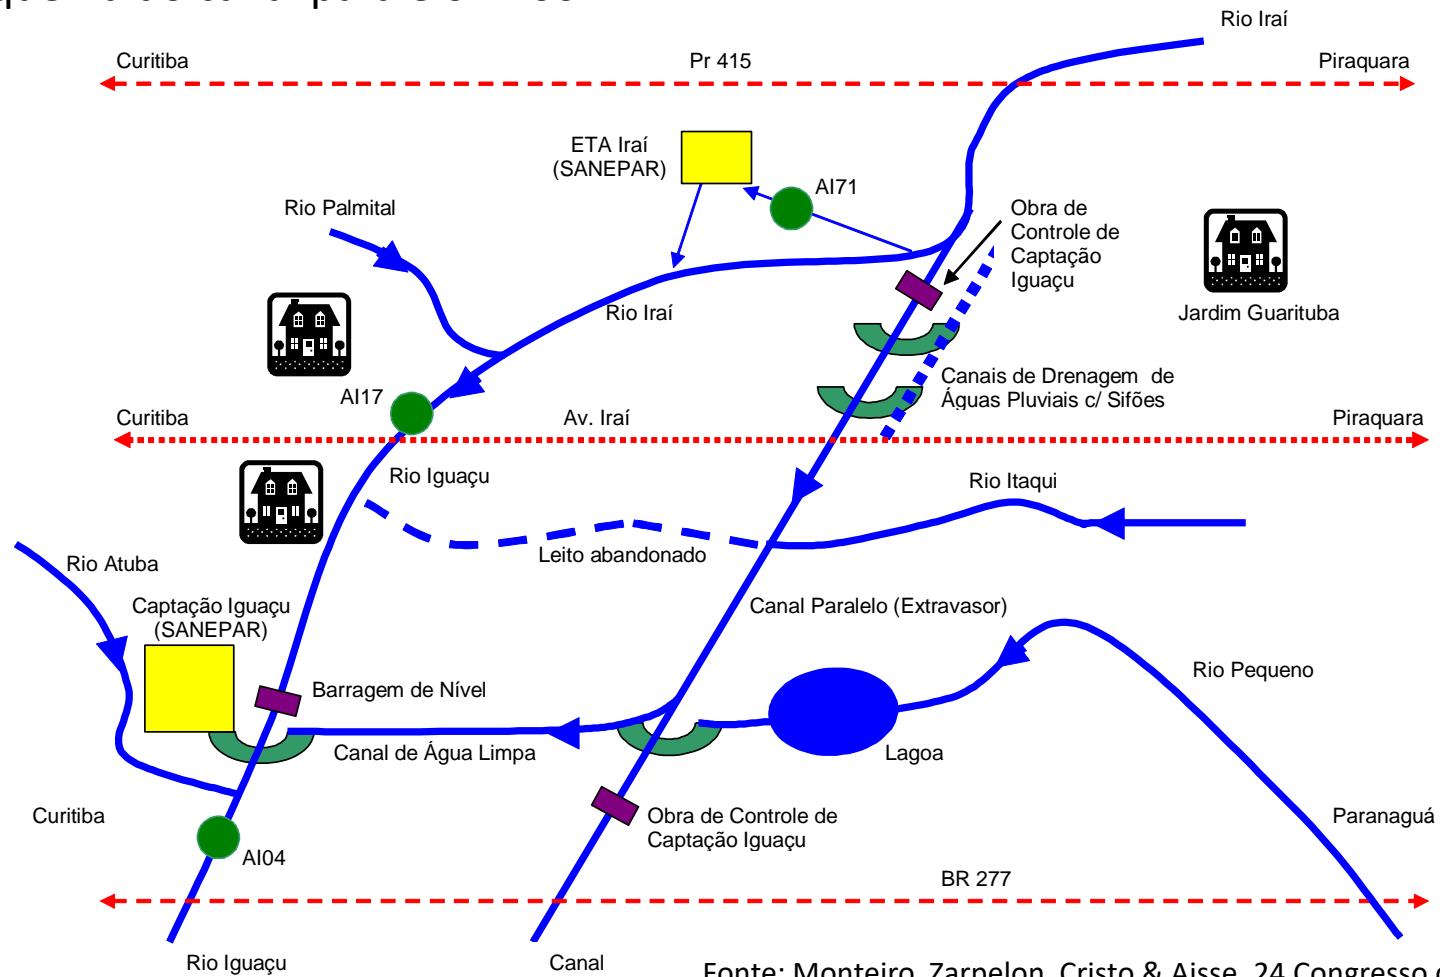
Rio Iraí

Curitiba

Pr 415

Piraquara

ETA Iraí (SANEPAR)

AI71

Rio Palmital

Obra de Controle de Captação Iguaçu

Jardim Guarituba

Rio Iraí

Canais de Drenagem de Águas Pluviais c/ Sifões

AI17

Curitiba

Av. Iraí

Piraquara

Rio Iguaçu

Rio Itaqui

Leito abandonado

Rio Atuba

Captação Iguaçu (SANEPAR)

Canal Paralelo (Extravasor)

Rio Pequeno

Barragem de Nível

Canal de Água Limpa

Lagoa

Curitiba

Obra de Controle de Captação Iguaçu

Paranaguá

AI04

BR 277

Rio Iguaçu

Canal

Fonte: Monteiro, Zarpelon, Cristo & Aisse, 24 Congresso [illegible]